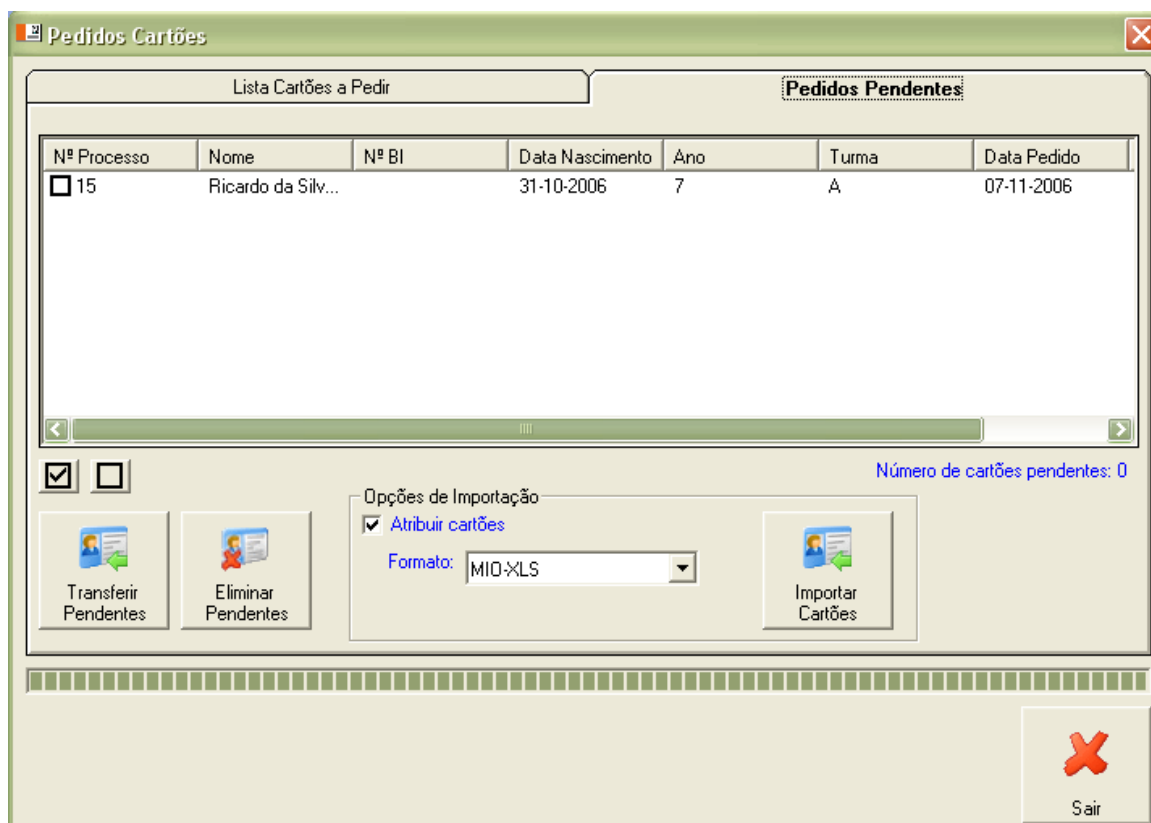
Pedidos Cartões

Lista Cartões a Pedir

Pedidos Pendentes

| Nº Processo | Nome | Nº BI | Data Nascimento | Ano | Turma | Data Pedido |
|---|---|---|---|---|---|---|
| 15 | Ricardo da Silv... | | 31-10-2006 | 7 | A | 07-11-2006 |

Número de cartões pendentes: 0

Opções de Importação

Atribuir cartões

Formato: MIO-XLS

Transferir Pendentes

Eliminar Pendentes

Importar Cartões

Sair